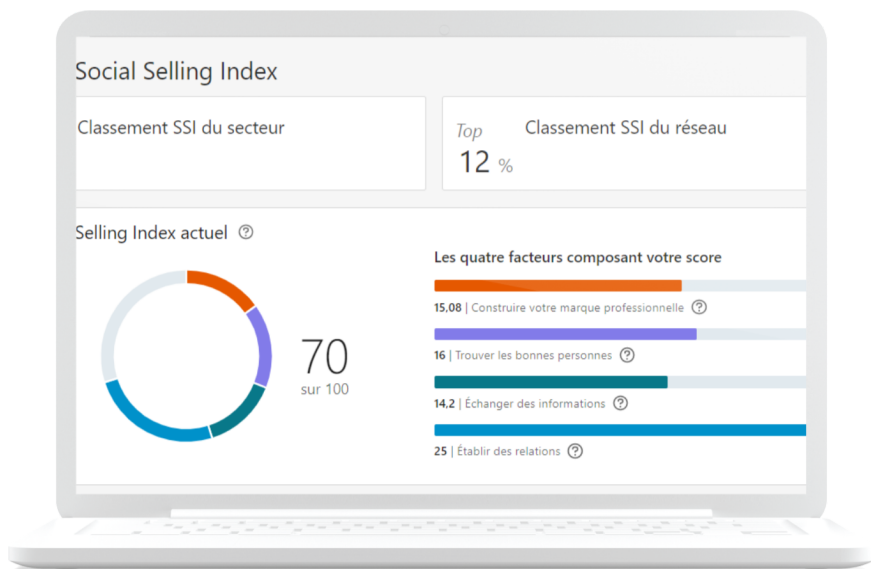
Social Selling Index

Classement SSI du secteur

Top
12 %
Classement SSI du réseau

Selling Index actuel ⓘ

70
sur 100

Les quatre facteurs composant votre score

15,08 | Construire votre marque professionnelle ⓘ

16 | Trouver les bonnes personnes ⓘ

14,2 | Échanger des informations ⓘ

25 | Établir des relations ⓘ